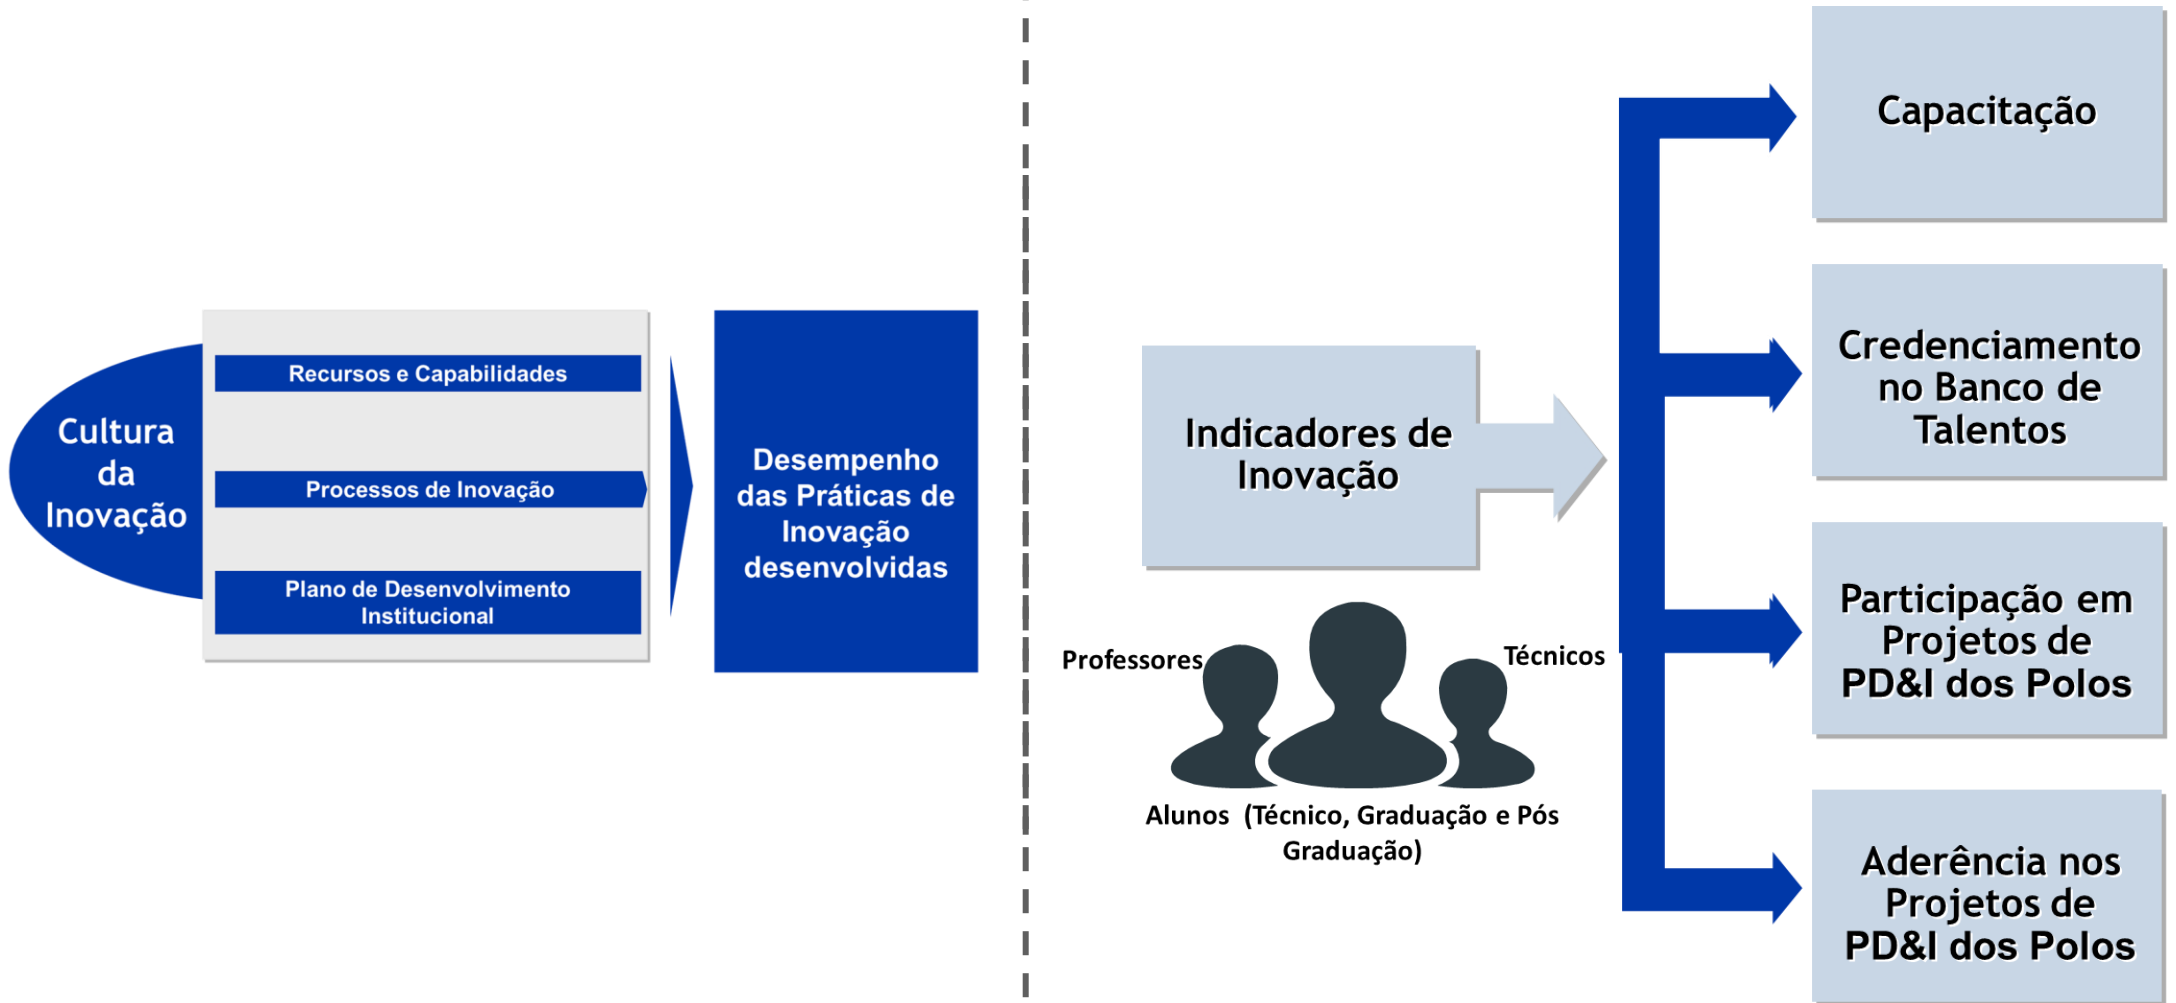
Cultura da Inovação

Recursos e Capabilidades

Processos de Inovação

Plano de Desenvolvimento Institucional

Desempenho das Práticas de Inovação desenvolvidas

Indicadores de Inovação

Professores

Técnicos

Alunos (Técnico, Graduação e Pós Graduação)

Capacitação

Credenciamento no Banco de Talentos

Participação em Projetos de PD&I dos Polos

Aderência nos Projetos de PD&I dos Polos